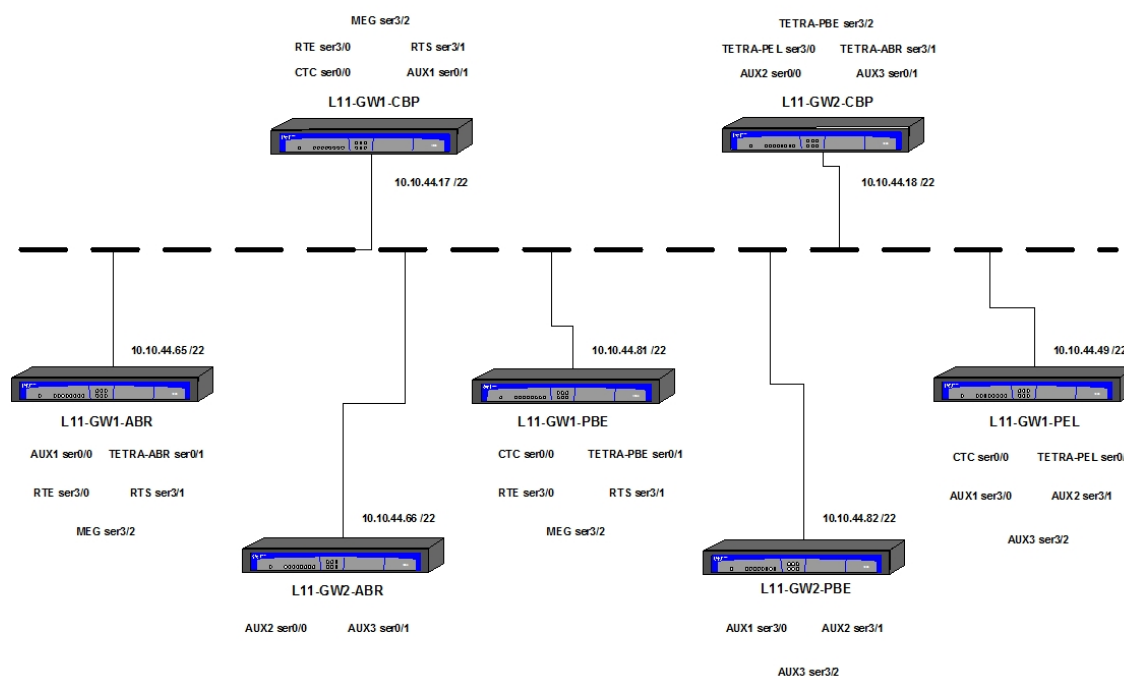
MEG ser3/2

RTE ser3/0 RTS ser3/1

CTC ser0/0 AUX1 ser0/1

L11-GW1-CBP

10.10.44.17 /22

TETRA-PBE ser3/2

TETRA-PEL ser3/0 TETRA-ABR ser3/1

AUX2 ser0/0 AUX3 ser0/1

L11-GW2-CBP

10.10.44.18 /22

10.10.44.65 /22

L11-GW1-ABR

AUX1 ser0/0 TETRA-ABR ser0/1

RTE ser3/0 RTS ser3/1

MEG ser3/2

10.10.44.66 /22

L11-GW2-ABR

AUX2 ser0/0 AUX3 ser0/1

10.10.44.81 /22

L11-GW1-PBE

CTC ser0/0 TETRA-PBE ser0/1

RTE ser3/0 RTS ser3/1

MEG ser3/2

10.10.44.82 /22

L11-GW2-PBE

AUX1 ser3/0 AUX2 ser3/1

AUX3 ser3/2

10.10.44.49 /22

L11-GW1-PEL

CTC ser0/0 TETRA-PEL ser0/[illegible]

AUX1 ser3/0 AUX2 ser3/1

AUX3 ser3/2